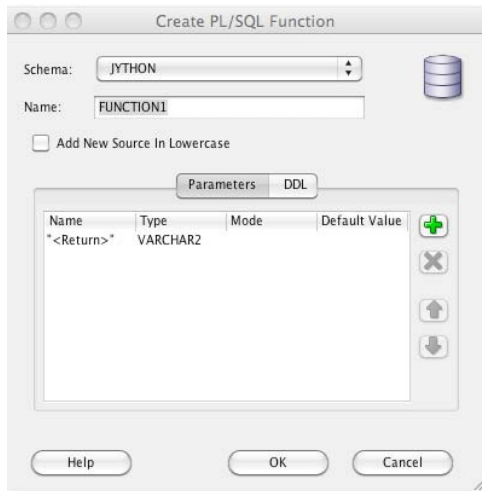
Create PL/SQL Function

Schema: JYTHON

Name: FUNCTION1

Add New Source In Lowercase

Parameters DDL

| Name | Type | Mode | Default Value |
|---|---|---|---|
| "<Return>" | VARCHAR2 | | |

Help OK Cancel